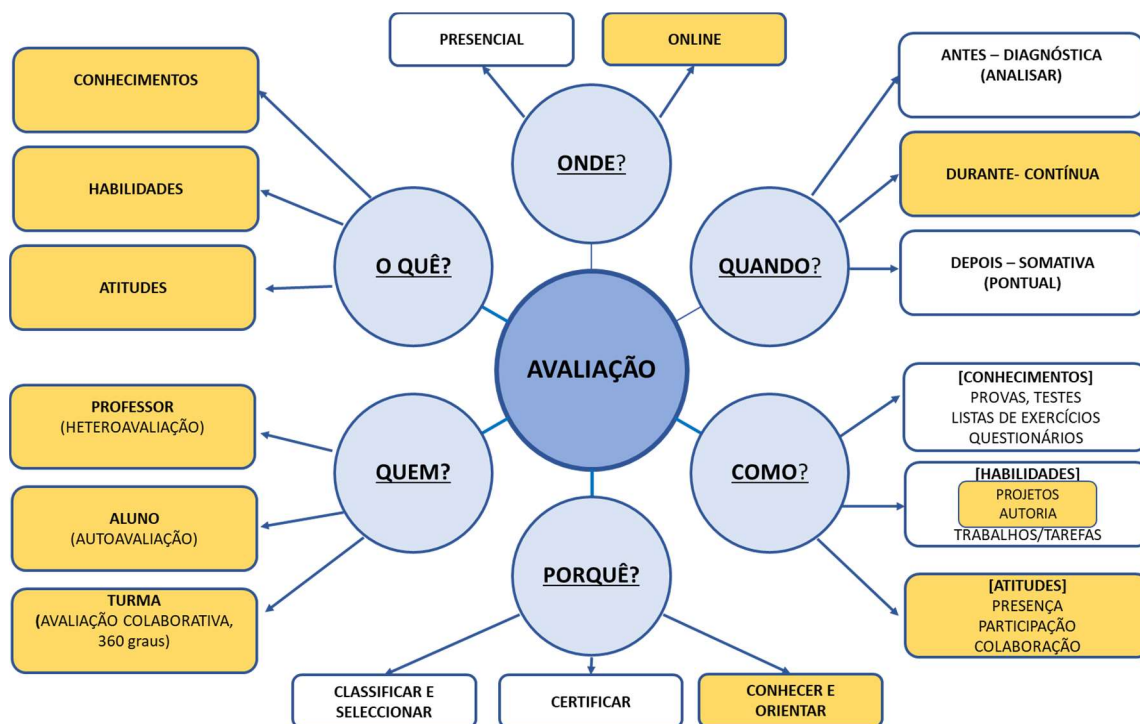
PRESENCIAL

ONLINE

CONHECIMENTOS

HABILIDADES

ATITUDES

ONDE?

O QUÊ?

ANTES – DIAGNÓSTICA (ANALISAR)

DURANTE- CONTÍNUA

DEPOIS – SOMATIVA (PONTUAL)

QUANDO?

AVALIAÇÃO

PROFESSOR (HETEROAVALIAÇÃO)

ALUNO (AUTOAVALIAÇÃO)

TURMA (AVALIAÇÃO COLABORATIVA, 360 graus)

QUEM?

[CONHECIMENTOS] PROVAS, TESTES LISTAS DE EXERCÍCIOS QUESTIONÁRIOS

[HABILIDADES] PROJETOS AUTORIA TRABALHOS/TAREFAS

[ATITUDES] PRESENÇA PARTICIPAÇÃO COLABORAÇÃO

COMO?

PORQUÊ?

CLASSIFICAR E SELECCIONAR

CERTIFICAR

CONHECER E ORIENTAR